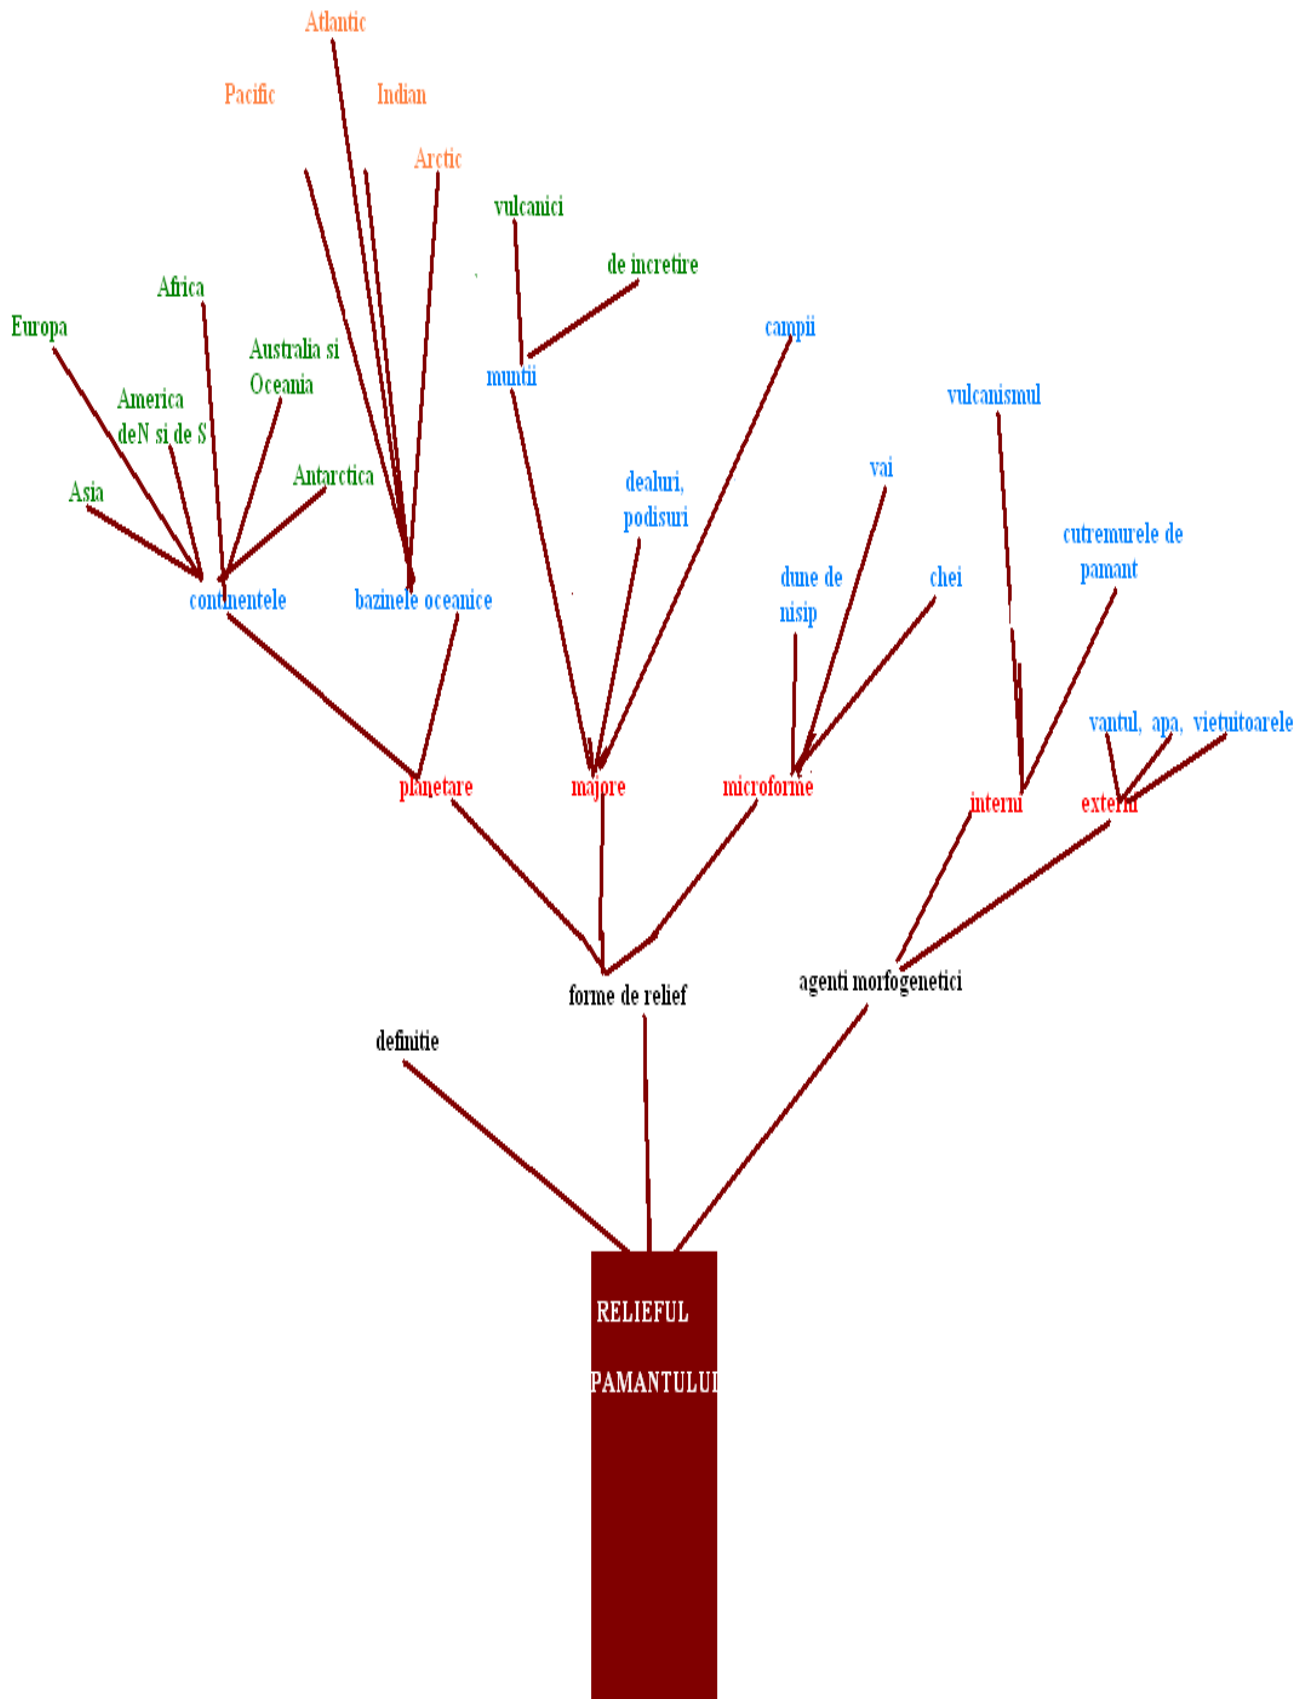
Atlantic

Pacific

Indian

Arctic

vulcanici

de incretire

Africa

Europa

Australia si Oceania

America deN si de S

Asia

Antarctica

muntii

campii

vulcanismul

dealuri, podisuri

vai

cutremurele de pamant

dune de nisip

chei

continentele

bazinele oceanice

vantul, apa, vietuitoarele

planetare

majore

microforme

interni

externi

forme de relief

agenti morfogenetici

definitie

RELIEFUL PAMANTULUI